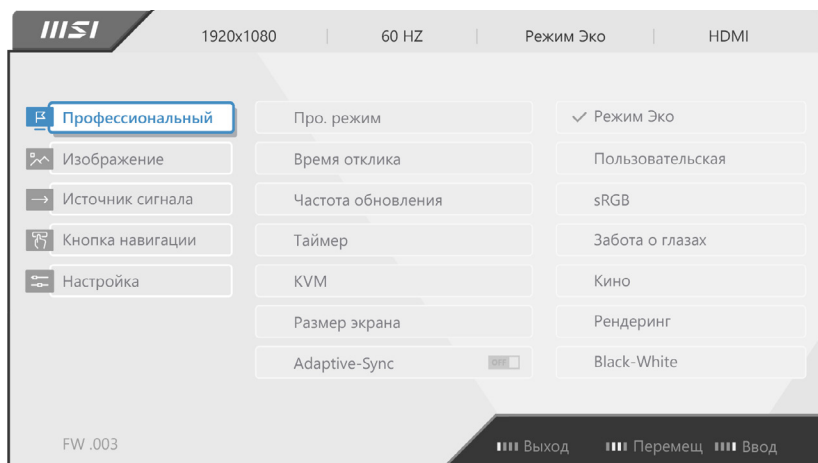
MSI
1920x1080 | 60 HZ | Режим Эко | HDMI

Профессиональный
Изображение
Источник сигнала
Кнопка навигации
Настройка

Про. режим
Время отклика
Частота обновления
Таймер
KVM
Размер экрана
Adaptive-Sync OFF

✓ Режим Эко
Пользовательская
sRGB
Забота о глазах
Кино
Рендеринг
Black-White

FW .003

Выход
Перемещ
Ввод